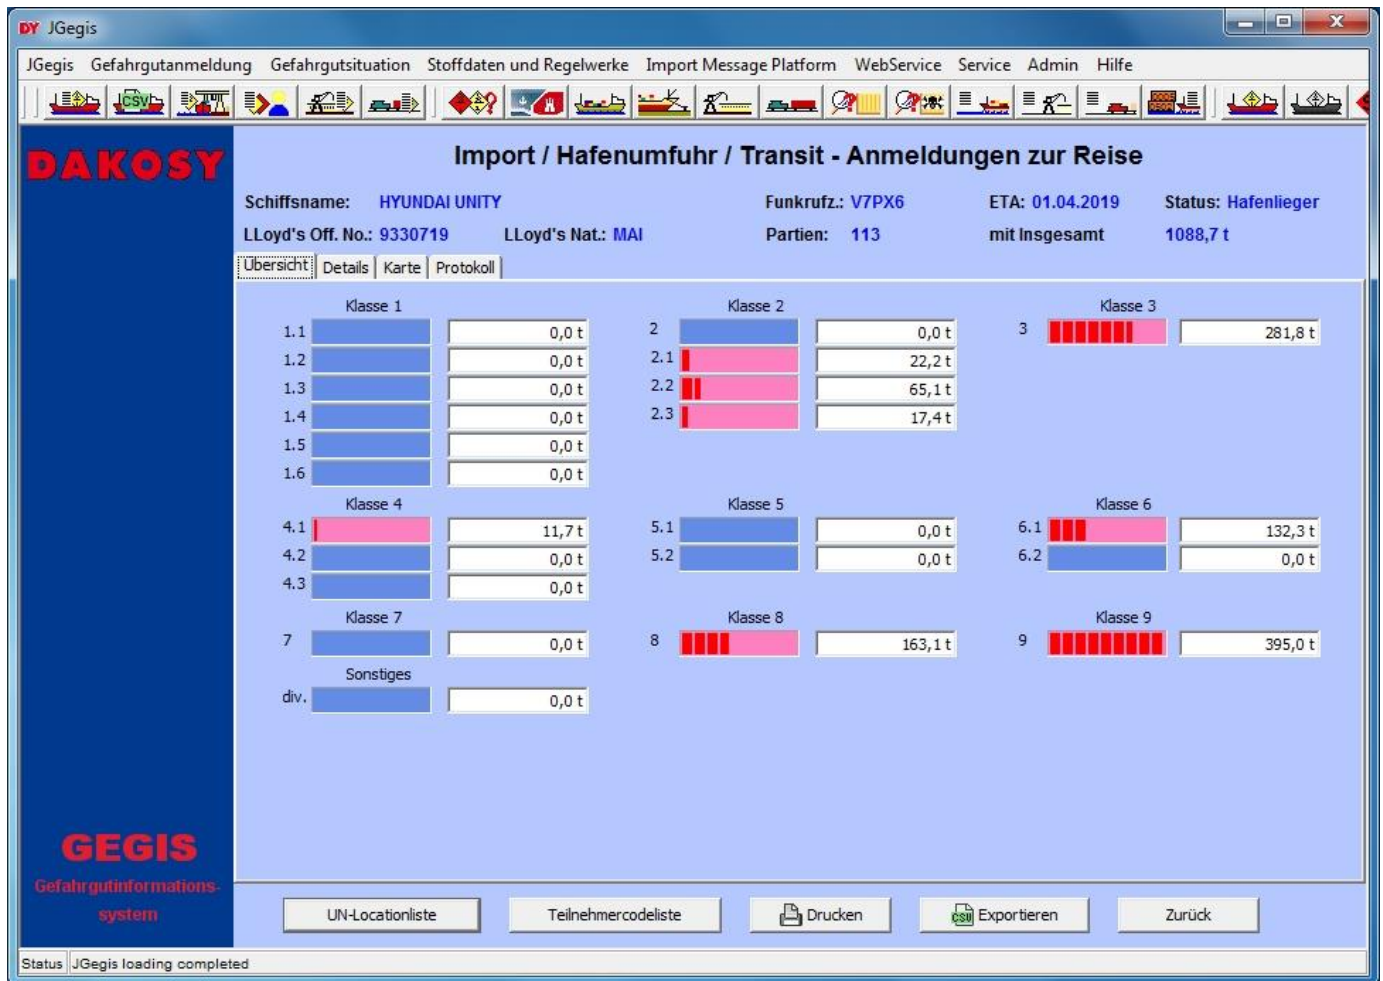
DY JGegis

JGegis Gefahrgutanmeldung Gefahrgutsituation Stoffdaten und Regelwerke Import Message Platform WebService Service Admin Hilfe

CSV

DAKOSY

Import / Hafenumfuhr / Transit - Anmeldungen zur Reise

Schiffsname: HYUNDAI UNITY Funkrufz.: V7PX6 ETA: 01.04.2019 Status: Hafenlieger

LLoyd's Off. No.: 9330719 LLoyd's Nat.: MAI Partien: 113 mit Insgesamt 1088,7 t

Übersicht Details Karte Protokoll

Klasse 1
1.1 0,0 t
1.2 0,0 t
1.3 0,0 t
1.4 0,0 t
1.5 0,0 t
1.6 0,0 t

Klasse 2
2 0,0 t
2.1 22,2 t
2.2 65,1 t
2.3 17,4 t

Klasse 3
3 281,8 t

Klasse 4
4.1 11,7 t
4.2 0,0 t
4.3 0,0 t

Klasse 5
5.1 0,0 t
5.2 0,0 t

Klasse 6
6.1 132,3 t
6.2 0,0 t

Klasse 7
7 0,0 t

Klasse 8
8 163,1 t

Klasse 9
9 395,0 t

Sonstiges
div. 0,0 t

GEGIS
Gefahrgutinformationssystem

UN-Locationliste Teilnehmercodeliste Drucken Exportieren Zurück

Status JGegis loading completed